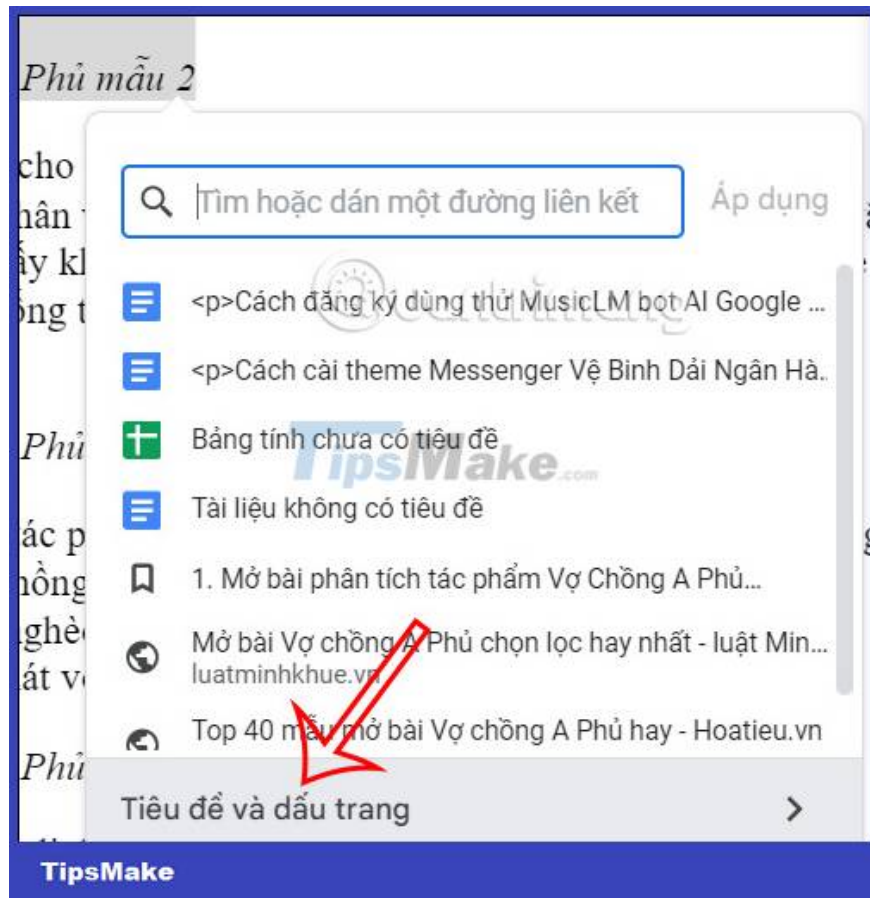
Phủ mẫu 2

cho
hân
ấy kl
ồng t

Phủ

ác p
hồng
ghèo
át vo

Phủ

Tìm hoặc dán một đường liên kết

Áp dụng

<p>Cách đăng ký dùng thử MusicLM bot AI Google ...

<p>Cách cài theme Messenger Vệ Binh Dải Ngân Hà...

Bảng tính chưa có tiêu đề

Tài liệu không có tiêu đề

1. Mở bài phân tích tác phẩm Vợ Chồng A Phủ...

Mở bài Vợ chồng A Phủ chọn lọc hay nhất - luật Min...
luatminhkhue.vn

Top 40 mẫu mở bài Vợ chồng A Phủ hay - Hoatieu.vn

Tiêu đề và dấu trang

TipsMake.com

TipsMake